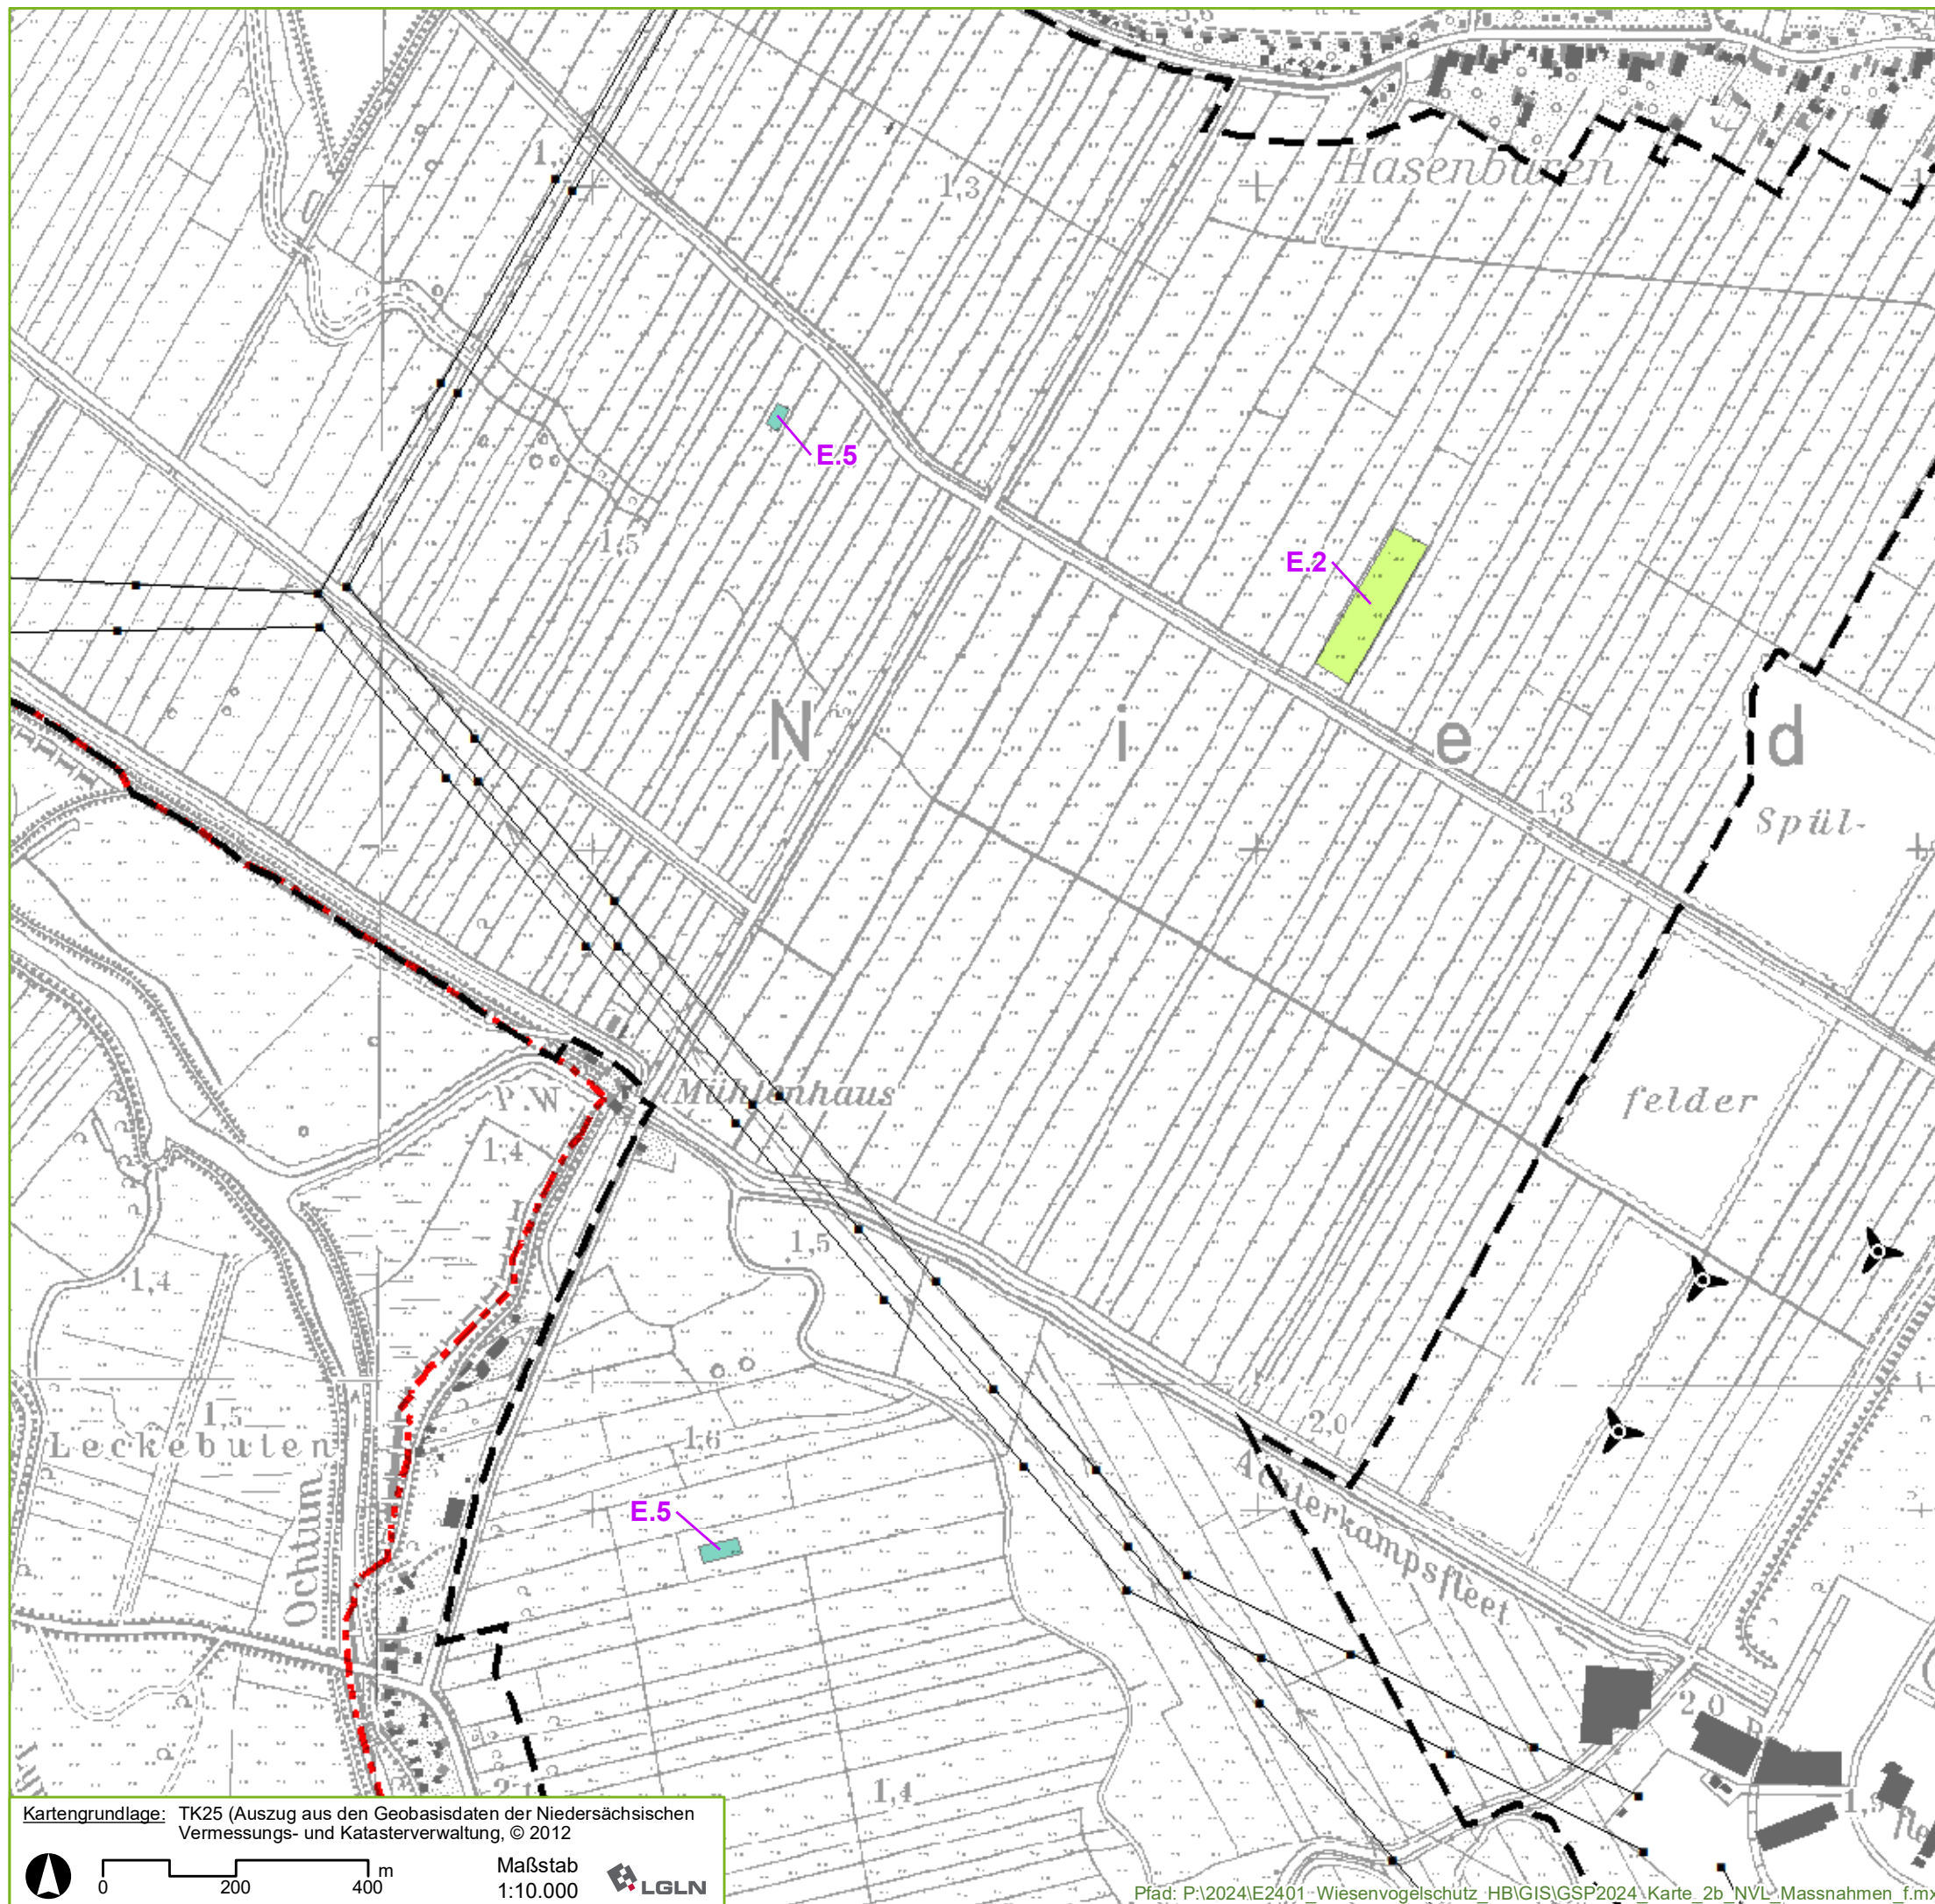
Hasenbüren

1,3

E.5

1,5

E.2

N i e d

1,3

Spül-

felder

P.W.

Mühlenhaus

1,4

1,5

1,4

1,5

Leckebuten

Ochtum

1,6

E.5

2,0

Ackerkampsfleet

2,0

1,4

Kartengrundlage: TK25 (Auszug aus den Geobasisdaten der Niedersächsischen Vermessungs- und Katasterverwaltung, © 2012

0 200 400 m

Maßstab 1:10.000

LGLN

Pfad: P:\2024\E2401_Wiesenvogelschutz_HB\GIS\GSP2024_Karte_2b_NVL_Massnahmen_f.mx